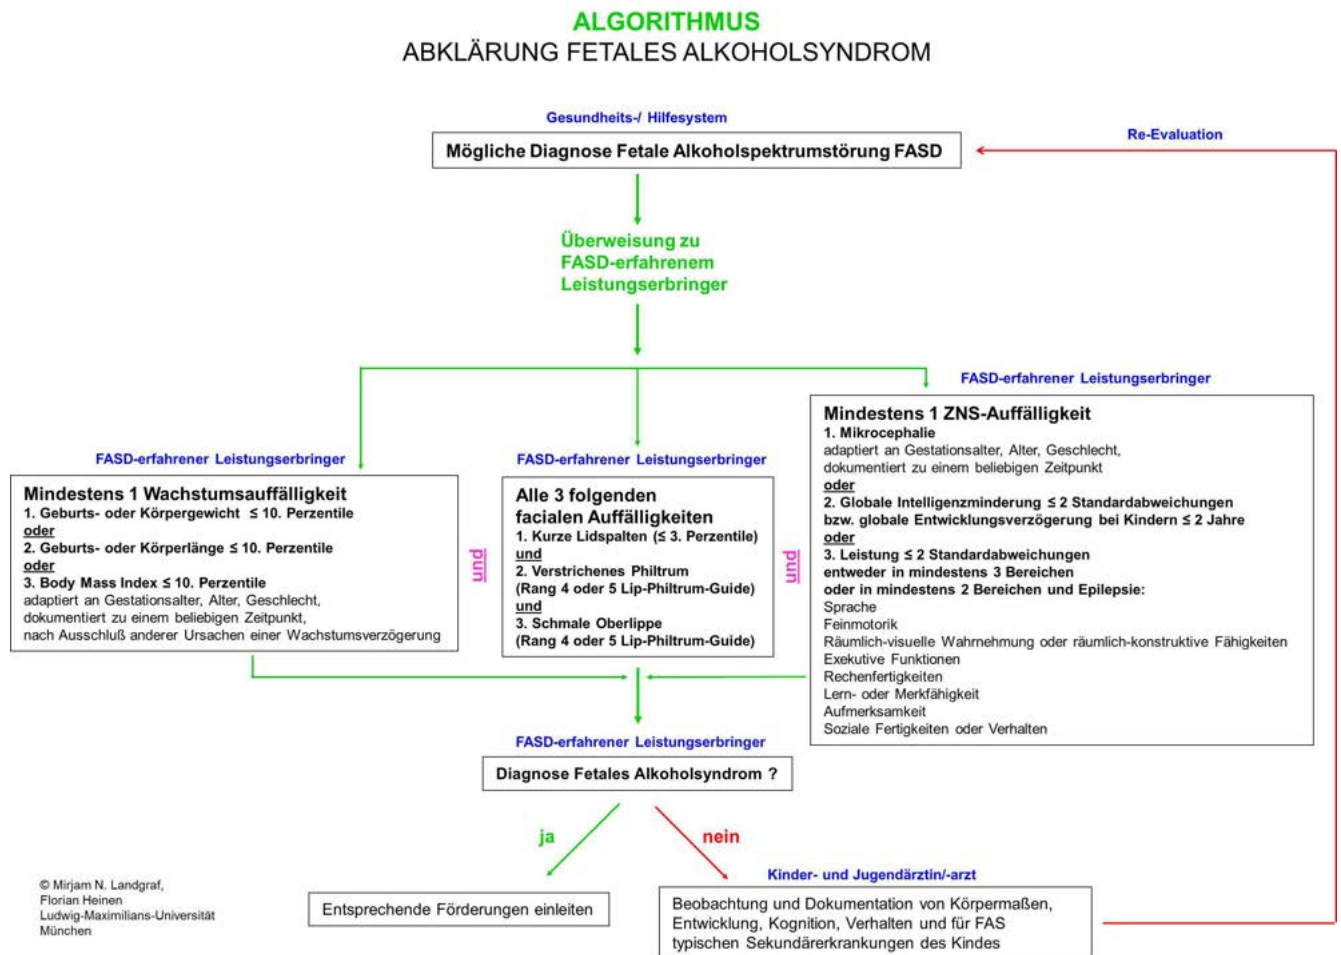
ALGORITHMUS
ABKLÄRUNG FETALES ALKOHOLSYNDROM

Gesundheits-/ Hilfesystem

Mögliche Diagnose Fetale Alkoholspektrumstörung FASD

Re-Evaluation

Überweisung zu FASD-erfahrenem Leistungserbringer

FASD-erfahrener Leistungserbringer

Mindestens 1 ZNS-Auffälligkeit
1. Mikrocephalie
adaptiert an Gestationsalter, Alter, Geschlecht, dokumentiert zu einem beliebigen Zeitpunkt
oder
2. Globale Intelligenzminderung $\leq$ 2 Standardabweichungen bzw. globale Entwicklungsverzögerung bei Kindern $\leq$ 2 Jahre
oder
3. Leistung $\leq$ 2 Standardabweichungen entweder in mindestens 3 Bereichen oder in mindestens 2 Bereichen und Epilepsie:
Sprache
Feinmotorik
Räumlich-visuelle Wahrnehmung oder räumlich-konstruktive Fähigkeiten
Exekutive Funktionen
Rechenfertigkeiten
Lern- oder Merkfähigkeit
Aufmerksamkeit
Soziale Fertigkeiten oder Verhalten

FASD-erfahrener Leistungserbringer

Mindestens 1 Wachstumsauffälligkeit
1. Geburts- oder Körpergewicht $\leq$ 10. Perzentile
oder
2. Geburts- oder Körperlänge $\leq$ 10. Perzentile
oder
3. Body Mass Index $\leq$ 10. Perzentile
adaptiert an Gestationsalter, Alter, Geschlecht, dokumentiert zu einem beliebigen Zeitpunkt, nach Ausschluß anderer Ursachen einer Wachstumsverzögerung

und

FASD-erfahrener Leistungserbringer

Alle 3 folgenden facialen Auffälligkeiten
1. Kurze Lidspalten ($\leq$ 3. Perzentile)
und
2. Verstrichenes Philtrum (Rang 4 oder 5 Lip-Philtrum-Guide)
und
3. Schmale Oberlippe (Rang 4 oder 5 Lip-Philtrum-Guide)

und

FASD-erfahrener Leistungserbringer

Diagnose Fetales Alkoholsyndrom ?

ja

nein

© Mirjam N. Landgraf, Florian Heinen Ludwig-Maximilians-Universität München

Entsprechende Förderungen einleiten

Kinder- und Jugendärztin/-arzt

Beobachtung und Dokumentation von Körpermaßen, Entwicklung, Kognition, Verhalten und für FAS typischen Sekundärerkrankungen des Kindes